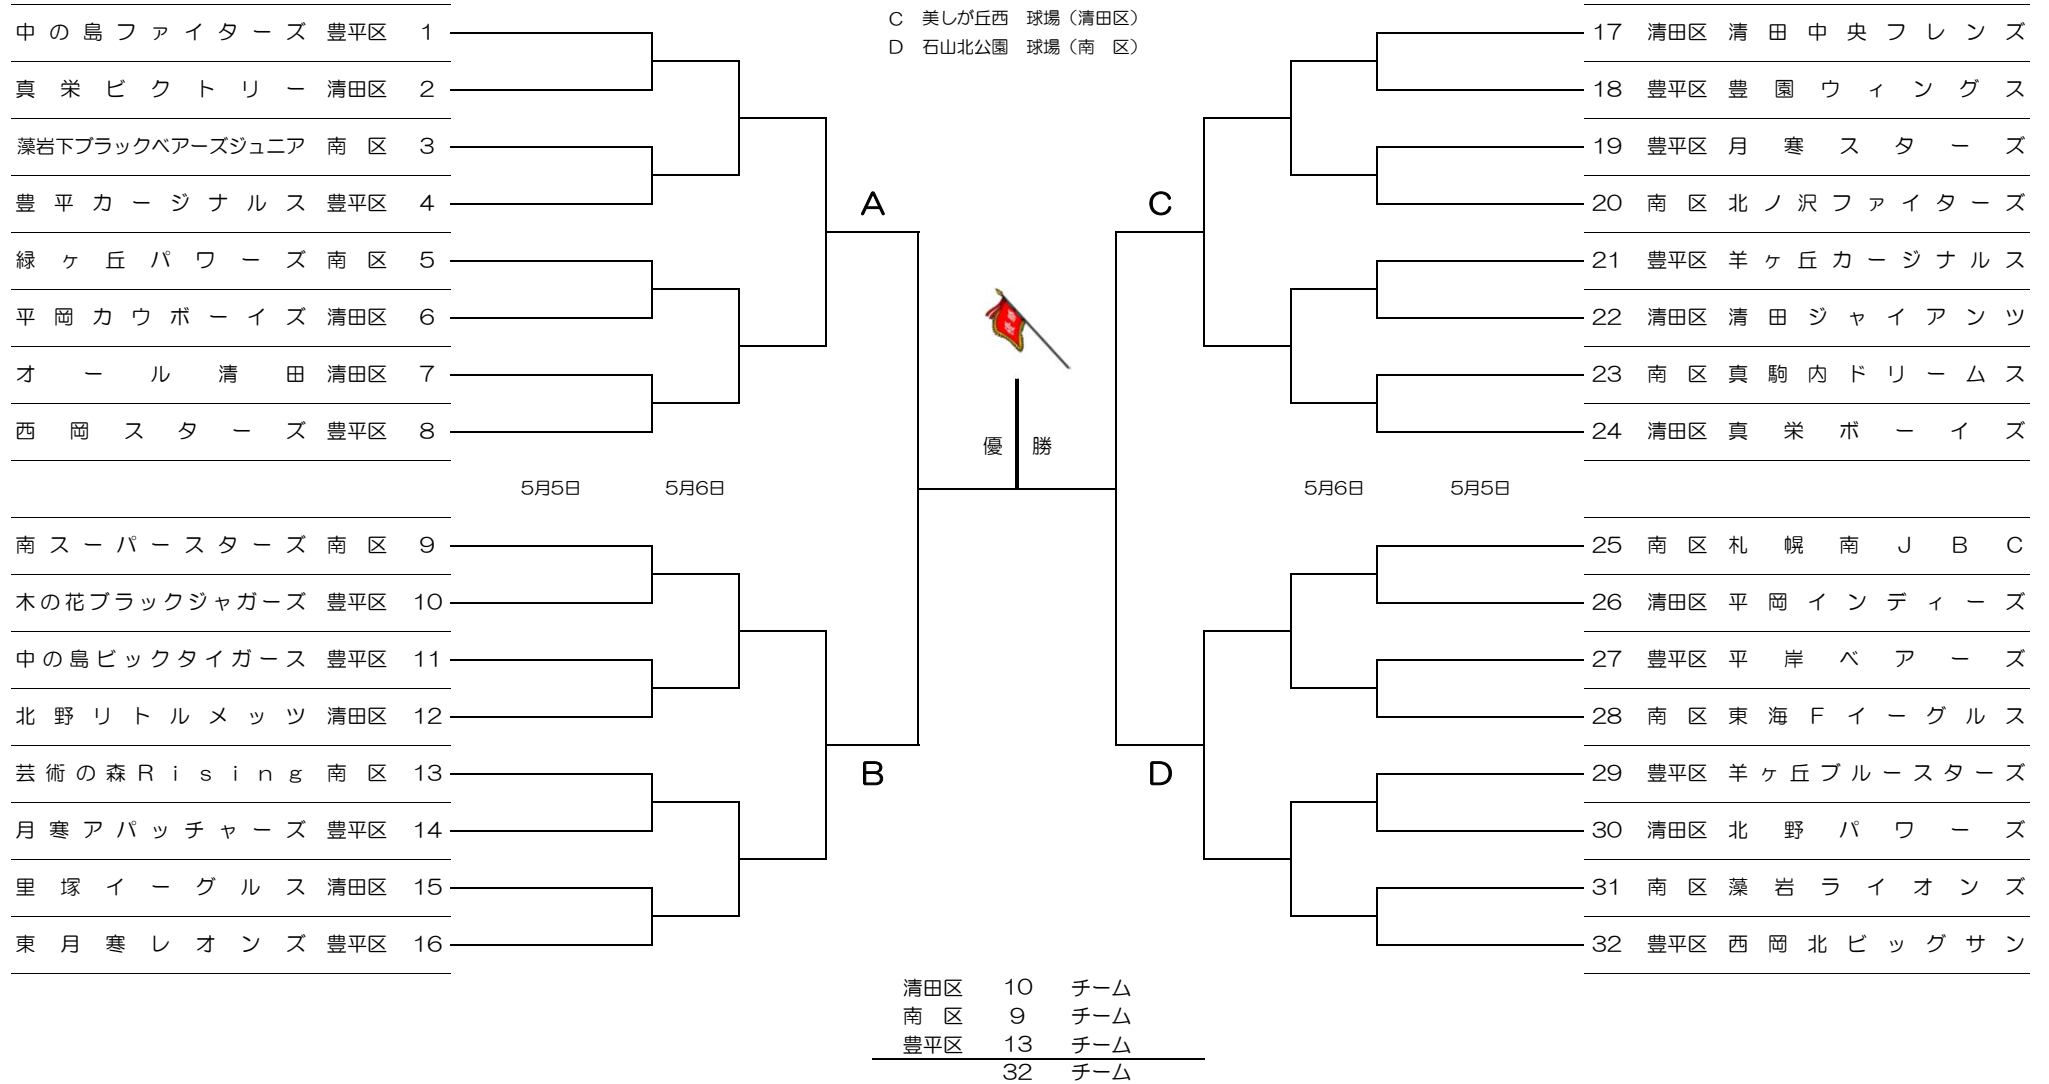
C 美しが丘西 球場（清田区）
D 石山北公園 球場（南 区）

中の島ファイターズ 豊平区 1
真栄ビクトリー 清田区 2
藻岩下ブラックベアーズジュニア 南 区 3
豊平カージナルス 豊平区 4
緑ヶ丘パワーズ 南 区 5
平岡カウボーイズ 清田区 6
オール清田 清田区 7
西岡スターズ 豊平区 8

A

5月5日 5月6日

南スーパースターズ 南 区 9
木の花ブラックジャガーズ 豊平区 10
中の島ビックタイガース 豊平区 11
北野リトルメッツ 清田区 12
芸術の森Rising 南 区 13
月寒アパッチャーズ 豊平区 14
里塚イーグルス 清田区 15
東月寒レオンズ 豊平区 16

B

優 勝

17 清田区 清田中央フレンズ
18 豊平区 豊園ウィングス
19 豊平区 月寒スターズ
20 南 区 北ノ沢ファイターズ
21 豊平区 羊ヶ丘カージナルス
22 清田区 清田ジャイアンツ
23 南 区 真駒内ドリームス
24 清田区 真栄ボーイズ

C

5月6日 5月5日

25 南 区 札幌南JBC
26 清田区 平岡インディーズ
27 豊平区 平岸ベアーズ
28 南 区 東海Fイーグルス
29 豊平区 羊ヶ丘ブルースターズ
30 清田区 北野パワーズ
31 南 区 藻岩ライオンズ
32 豊平区 西岡北ビッグサン

D

清田区 10 チーム
南 区 9 チーム
豊平区 13 チーム
32 チーム